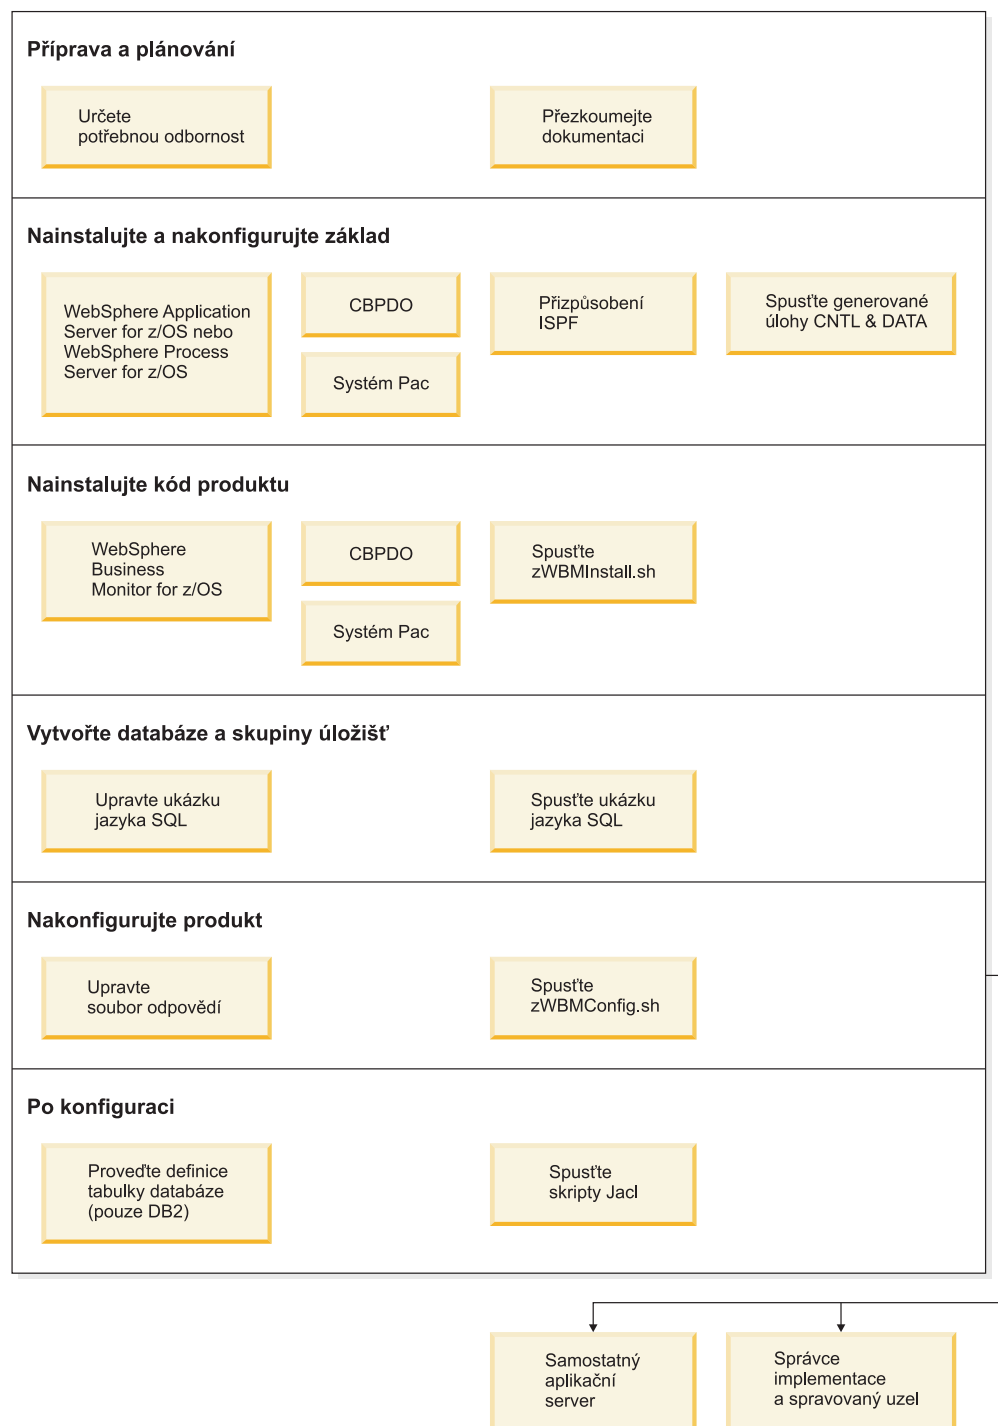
Příprava a plánování

Určete potřebnou odbornost

Přezkoumejte dokumentaci

Nainstalujte a nakonfigurujte základ

WebSphere Application Server for z/OS nebo WebSphere Process Server for z/OS

CBPDO

Systém Pac

Přizpůsobení ISPF

Spusťte generované úlohy CNTL & DATA

Nainstalujte kód produktu

WebSphere Business Monitor for z/OS

CBPDO

Systém Pac

Spusťte zWBMInstall.sh

Vytvořte databáze a skupiny úložišť

Upravte ukázku jazyka SQL

Spusťte ukázku jazyka SQL

Nakonfigurujte produkt

Upravte soubor odpovědí

Spusťte zWBMConfig.sh

Po konfiguraci

Proveďte definice tabulky databáze (pouze DB2)

Spusťte skripty Jacl

Samostatný aplikační server

Správce implementace a spravovaný uzel